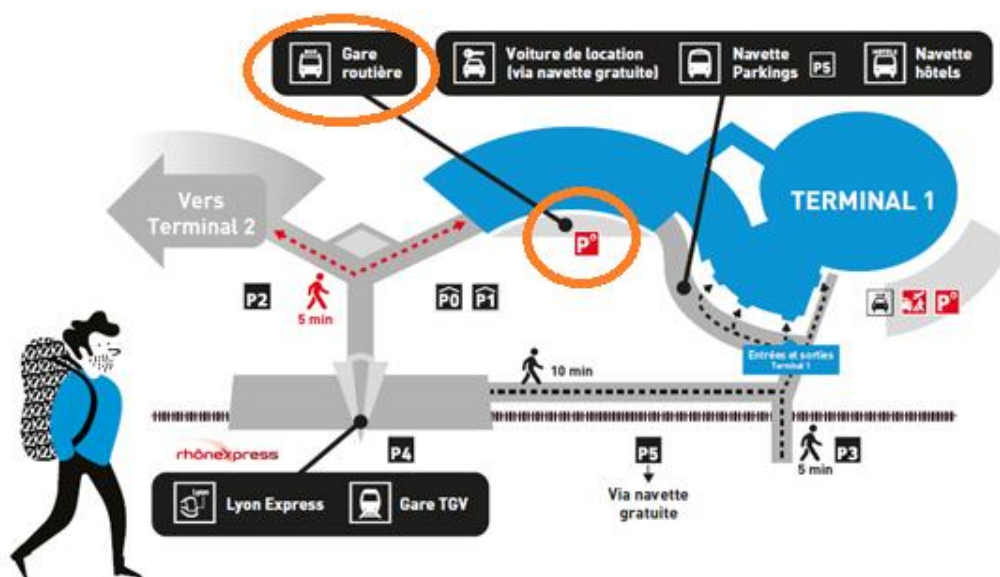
Gare routière

Voiture de location (via navette gratuite)

Navette Parkings P5

Navette hôtels

Vers Terminal 2

TERMINAL 1

P°

P2

5 min

P0 P1

Entrées et sorties Terminal 1

P°

10 min

rhônexpress

P4

P5

Via navette gratuite

5 min

P3

Lyon Express

Gare TGV